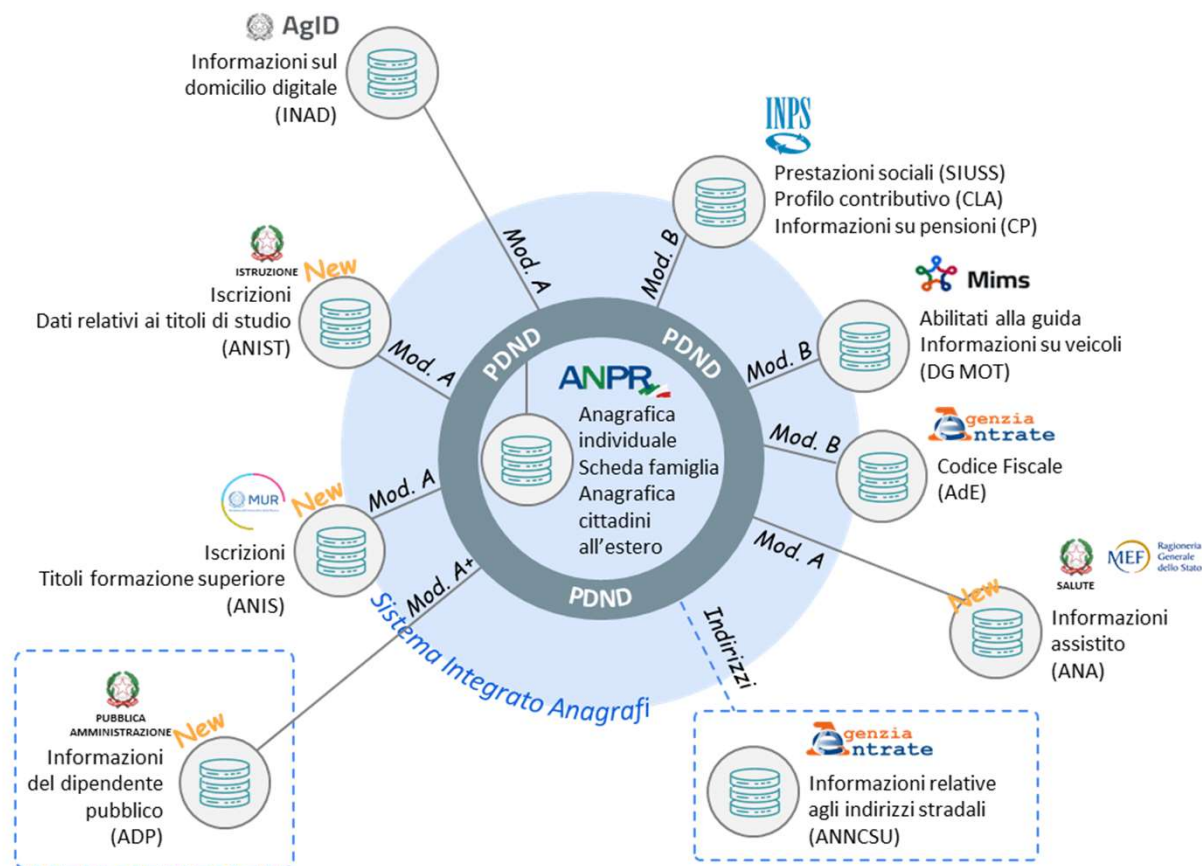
AgID
Informazioni sul domicilio digitale (INAD)

INPS
Prestazioni sociali (SIUSS)
Profilo contributivo (CLA)
Informazioni su pensioni (CP)

ISTRUZIONE
New
Iscrizioni
Dati relativi ai titoli di studio (ANIST)

Mims
Abilitati alla guida
Informazioni su veicoli (DG MOT)

Mod. A
Mod. B
PDND
PDND
Mod. A
Mod. B
Mod. B

ANPR
Anagrafica individuale
Scheda famiglia
Anagrafica cittadini all'estero

Agenzia Entrate
Codice Fiscale (AdE)

MUR
New
Mod. A
Iscrizioni
Titoli formazione superiore (ANIS)

Mod. A+
PDND
Mod. A

SALUTE
MEF Ragioneria Generale dello Stato
New
Informazioni assistito (ANA)

Sistema Integrato Anagrafi
Indirizzi

PUBBLICA AMMINISTRAZIONE
New
Informazioni del dipendente pubblico (ADP)

Agenzia Entrate
Informazioni relative agli indirizzi stradali (ANNCSU)